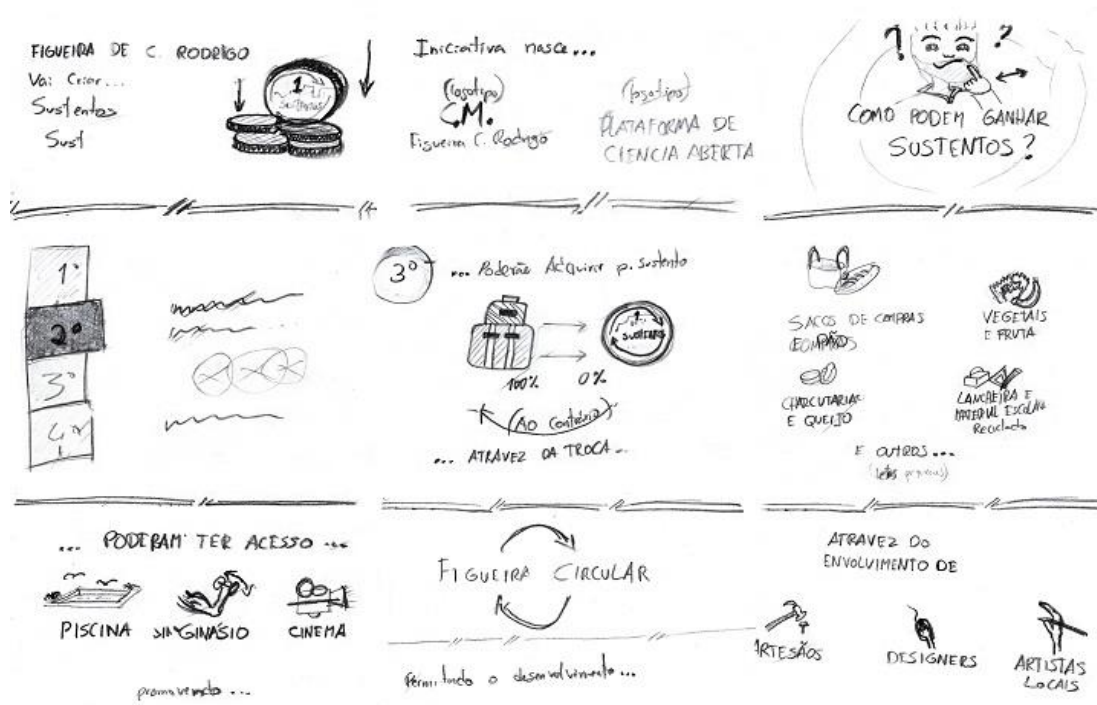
FIGUEIRA DE C. RODRIGO
Vai Criar...
Sustentos
Sust

1 SUSTENTOS

Iniciativa nasce...
(logotipo)
C.M.
Figueira C. Rodrigo
(logotipo)
PLATAFORMA DE CIENCIA ABERTA

?
?
COMO PODEM GANHAR SUSTENTOS?

1°
2°
3°
4°

3° ... Poderão Adquirir p. Sustento
SUSTENTOS
100%
0%
(AO contrário)
... ATRAVEZ DA TROCA...

SACOS DE COMPRAS (COMPRAS)
VEGETAIS E FRUTA
CHARCUTARIA E QUEIJO
LANCHEIRA E MATERIAL ESCOLAR Reciclado
E OUTROS...
(latas próprias)

... PODERAM TER ACESSO ...
PISCINA GINÁSIO CINEMA
promovendo...

FIGUEIRA CIRCULAR
Permitindo o desenvolvimento...

ATRAVEZ DO ENVOLVIMENTO DE
ARTESÃOS
DESIGNERS
ARTISTAS LOCAIS